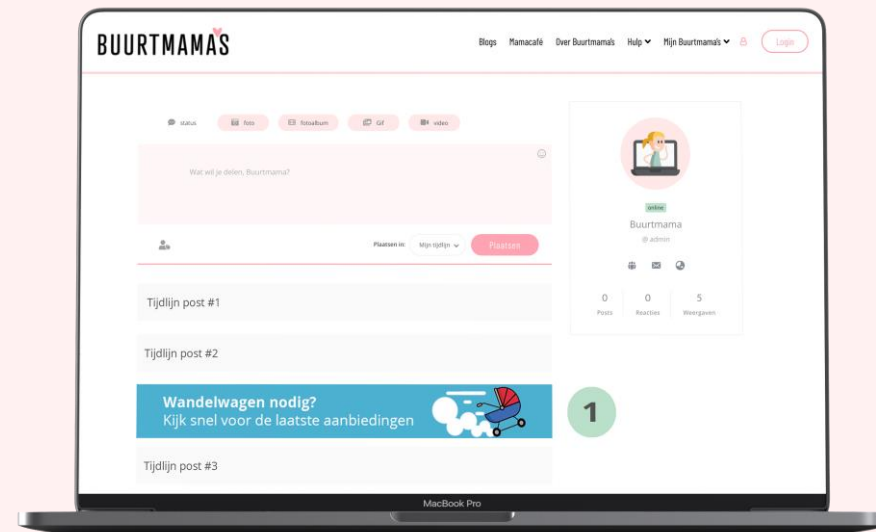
BUURTMAMAS

Blogs Mamacafé Over Buurtmama's Hulp Mijn Buurtmama's Login

status foto fotoalbum Gif video

Wat wil je delen, Buurtmama?

Plaatsen in: Mijn tijdlijn Plaatsen

Tijdlijn post #1

Tijdlijn post #2

Wandelwagen nodig?
Kijk snel voor de laatste aanbiedingen

1

Tijdlijn post #3

online
Buurtmama
@ admin

0 Posts
0 Reacties
5 Weergaven

MacBook Pro